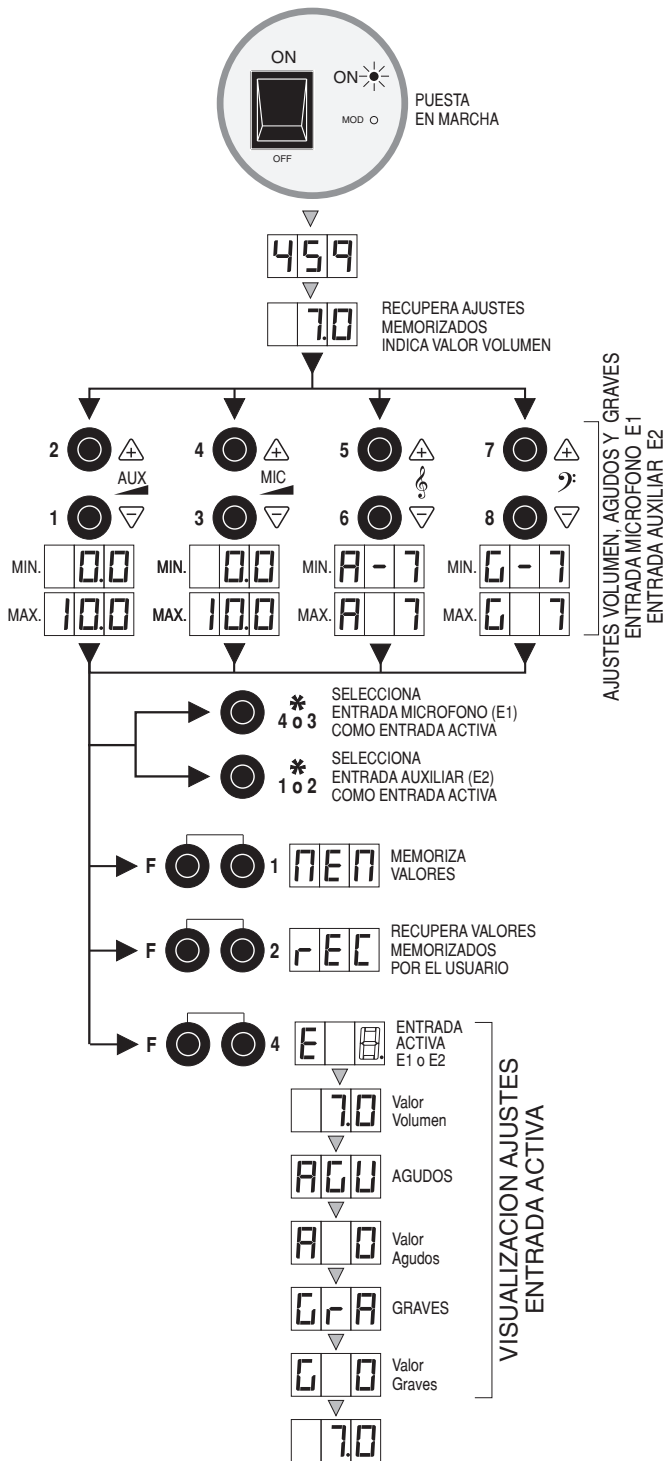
ON
ON
MOD
OFF
PUESTA EN MARCHA

459

7.0
RECUPERA AJUSTES MEMORIZADOS INDICA VALOR VOLUMEN

2 + AUX 1 −
4 + MIC 3 −
5 + 6 −
7 + 8 −

| MIN. | 0.0 | MIN. | 0.0 | MIN. | A - 7 | MIN. | G - 7 |
|---|---|---|---|---|---|---|---|
| MAX. | 10.0 | MAX. | 10.0 | MAX. | A 7 | MAX. | G 7 |

AJUSTES VOLUMEN, AGUDOS Y GRAVES ENTRADA MICROFONO E1 ENTRADA AUXILIAR E2

* 4 o 3 SELECCIONA ENTRADA MICROFONO (E1) COMO ENTRADA ACTIVA

* 1 o 2 SELECCIONA ENTRADA AUXILIAR (E2) COMO ENTRADA ACTIVA

F 1 MEM MEMORIZA VALORES

F 2 rEC RECUPERA VALORES MEMORIZADOS POR EL USUARIO

F 4 E 8. ENTRADA ACTIVA E1 o E2

7.0 Valor Volumen

AGU AGUDOS

A 0 Valor Agudos

GrA GRAVES

G 0 Valor Graves

7.0

VISUALIZACION AJUSTES ENTRADA ACTIVA